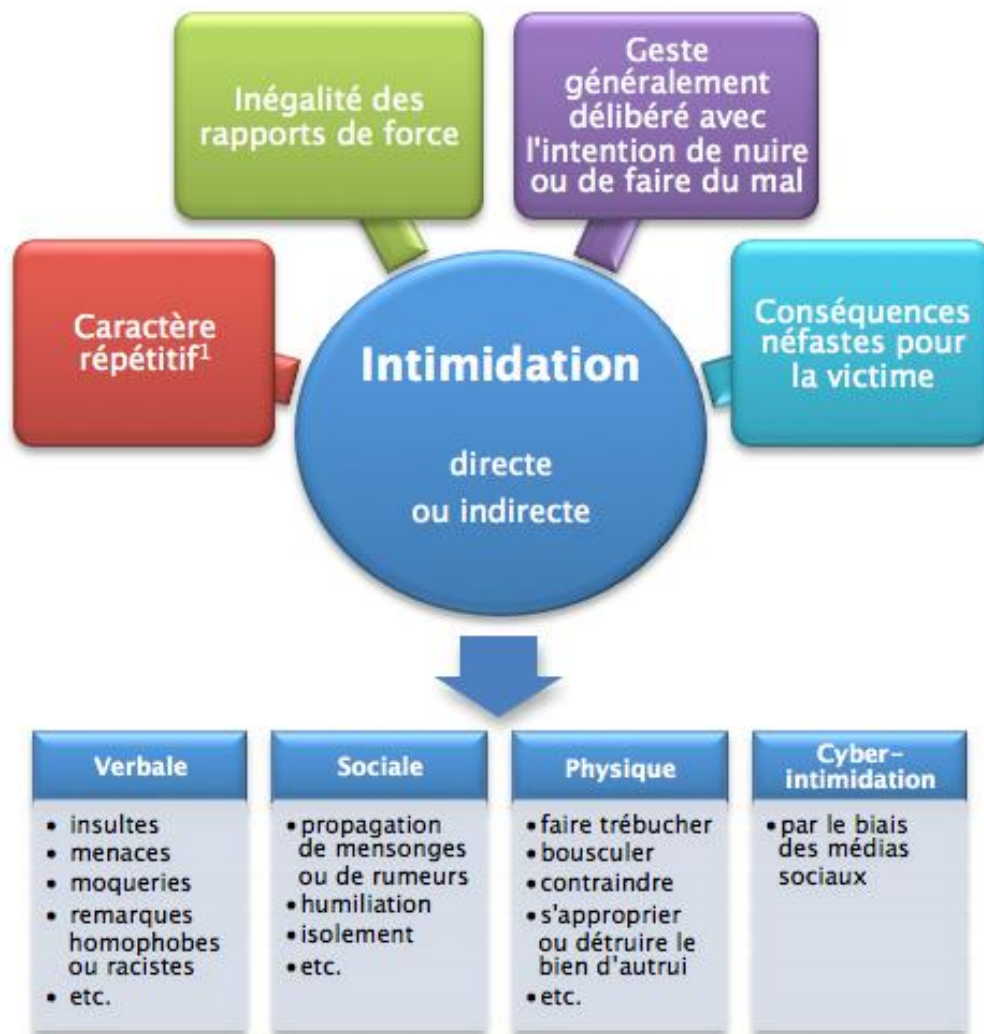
Inégalité des rapports de force

Geste généralement délibéré avec l'intention de nuire ou de faire du mal

Caractère répétitif$^1$

Intimidation

directe ou indirecte

Conséquences néfastes pour la victime

Verbale
- insultes
- menaces
- moqueries
- remarques homophobes ou racistes
- etc.

Sociale
- propagation de mensonges ou de rumeurs
- humiliation
- isolement
- etc.

Physique
- faire trébucher
- bousculer
- contraindre
- s'approprier ou détruire le bien d'autrui
- etc.

Cyber-intimidation
- par le biais des médias sociaux